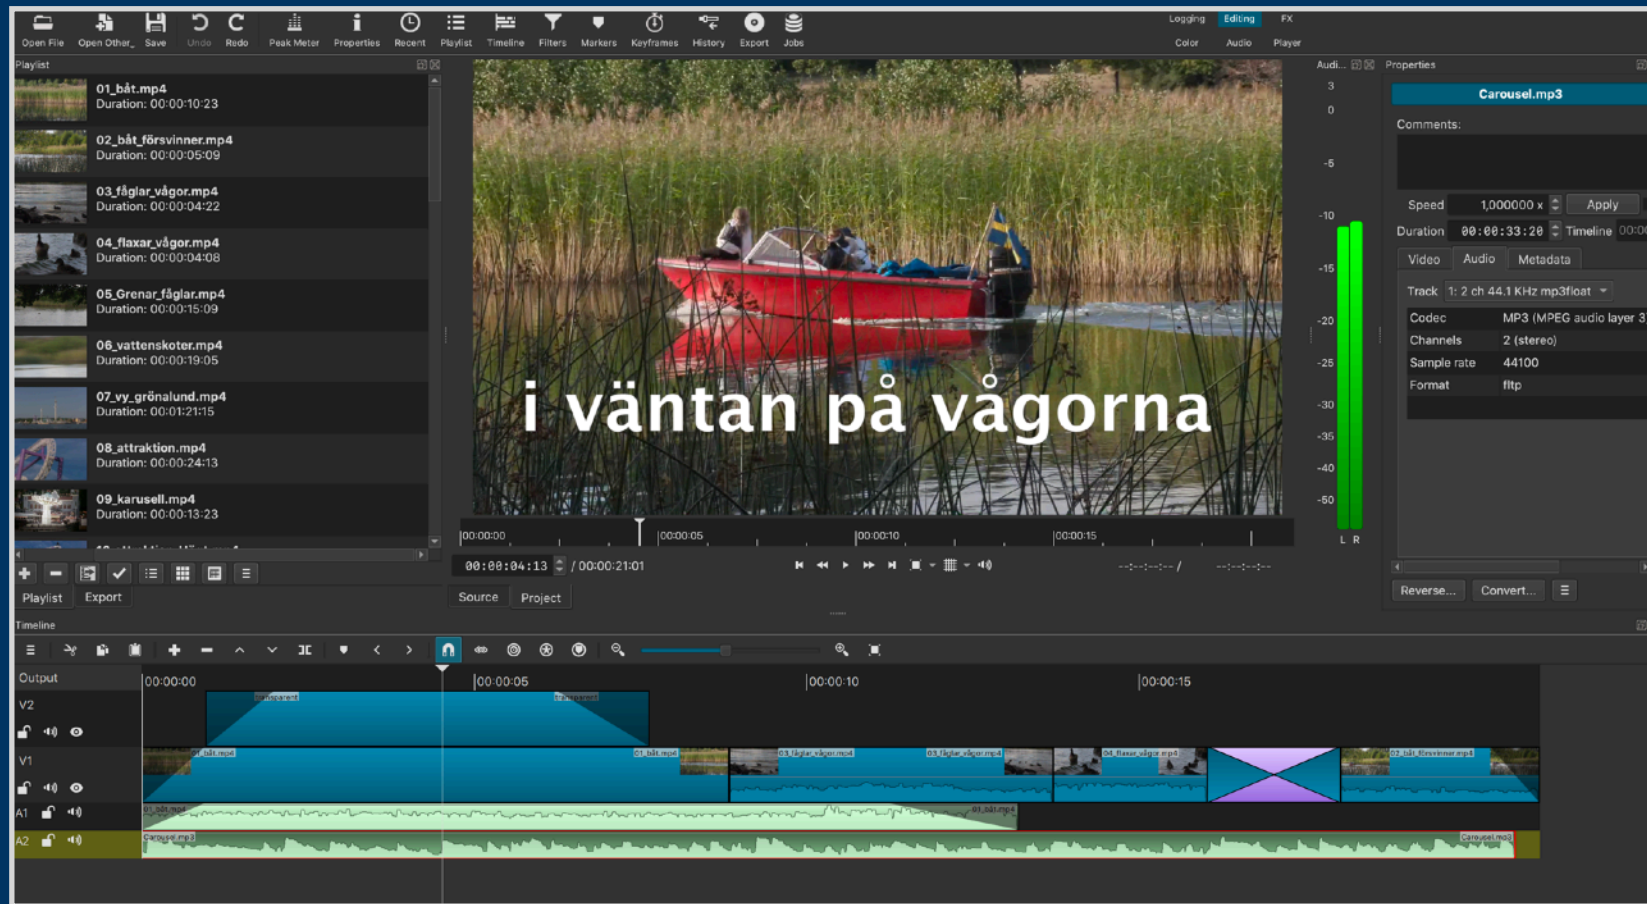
Open File Open Other Save Undo Redo Peak Meter Properties Recent Playlist Timeline Filters Markers Keyframes History Export Jobs

Logging Editing FX
Color Audio Player

Playlist

01_båt.mp4
Duration: 00:00:10:23

02_båt_försvinner.mp4
Duration: 00:00:05:09

03_fåglar_vågor.mp4
Duration: 00:00:04:22

04_flaxar_vågor.mp4
Duration: 00:00:04:08

05_Grenar_fåglar.mp4
Duration: 00:00:15:09

06_vattenskoter.mp4
Duration: 00:00:19:05

07_vy_grönalund.mp4
Duration: 00:01:21:15

08_attraktion.mp4
Duration: 00:00:24:13

09_karusell.mp4
Duration: 00:00:13:23

Playlist Export

i väntan på vågorna

00:00:00 00:00:05 00:00:10 00:00:15

00:00:04:13 / 00:00:21:01

--:--:--:-- / --:--:--:--

Source Project

Audi...

3
0
-5
-10
-15
-20
-25
-30
-35
-40
-50
L R

Properties

Carousel.mp3

Comments:

Speed 1,000000 x Apply

Duration 00:00:33:20 Timeline 00:0

Video Audio Metadata

Track 1: 2 ch 44.1 KHz mp3float

| Codec | MP3 (MPEG audio layer 3 |
|---|---|
| Channels | 2 (stereo) |
| Sample rate | 44100 |
| Format | fltp |

Reverse... Convert...

Timeline

Output
V2
V1
A1
A2

00:00:00 00:00:05 00:00:10 00:00:15

transparent transparent
01_båt.mp4 01_båt.mp4 03_fåglar_vågor.mp4 03_fåglar_vågor.mp4 04_flaxar_vågor.mp4 02_båt_försvinner.mp4
01_båt.mp4 01_båt.mp4
Carousel.mp3 Carousel.mp3